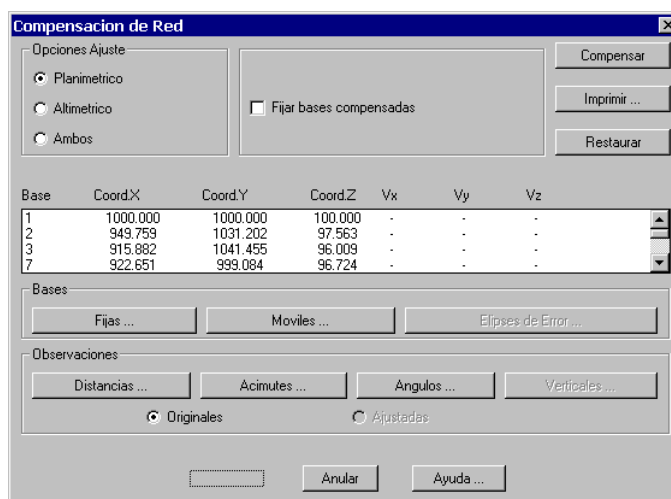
Compensacion de Red

Opciones Ajuste

Planimetrico

Altimetrico

Ambos

Fijar bases compensadas

Compensar

Imprimir ...

Restaurar

| Base | Coord.X | Coord.Y | Coord.Z | Vx | Vy | Vz |
|---|---|---|---|---|---|---|
| 1 | 1000.000 | 1000.000 | 100.000 | - | - | - |
| 2 | 949.759 | 1031.202 | 97.563 | - | - | - |
| 3 | 915.882 | 1041.455 | 96.009 | - | - | - |
| 7 | 922.651 | 999.084 | 96.724 | - | - | - |

Bases

Fijas ...

Moviles ...

Elipses de Error ...

Observaciones

Distancias ...

Acimutes ...

Angulos ...

Verticales ...

Originales

Ajustadas

Anular

Ayuda ...